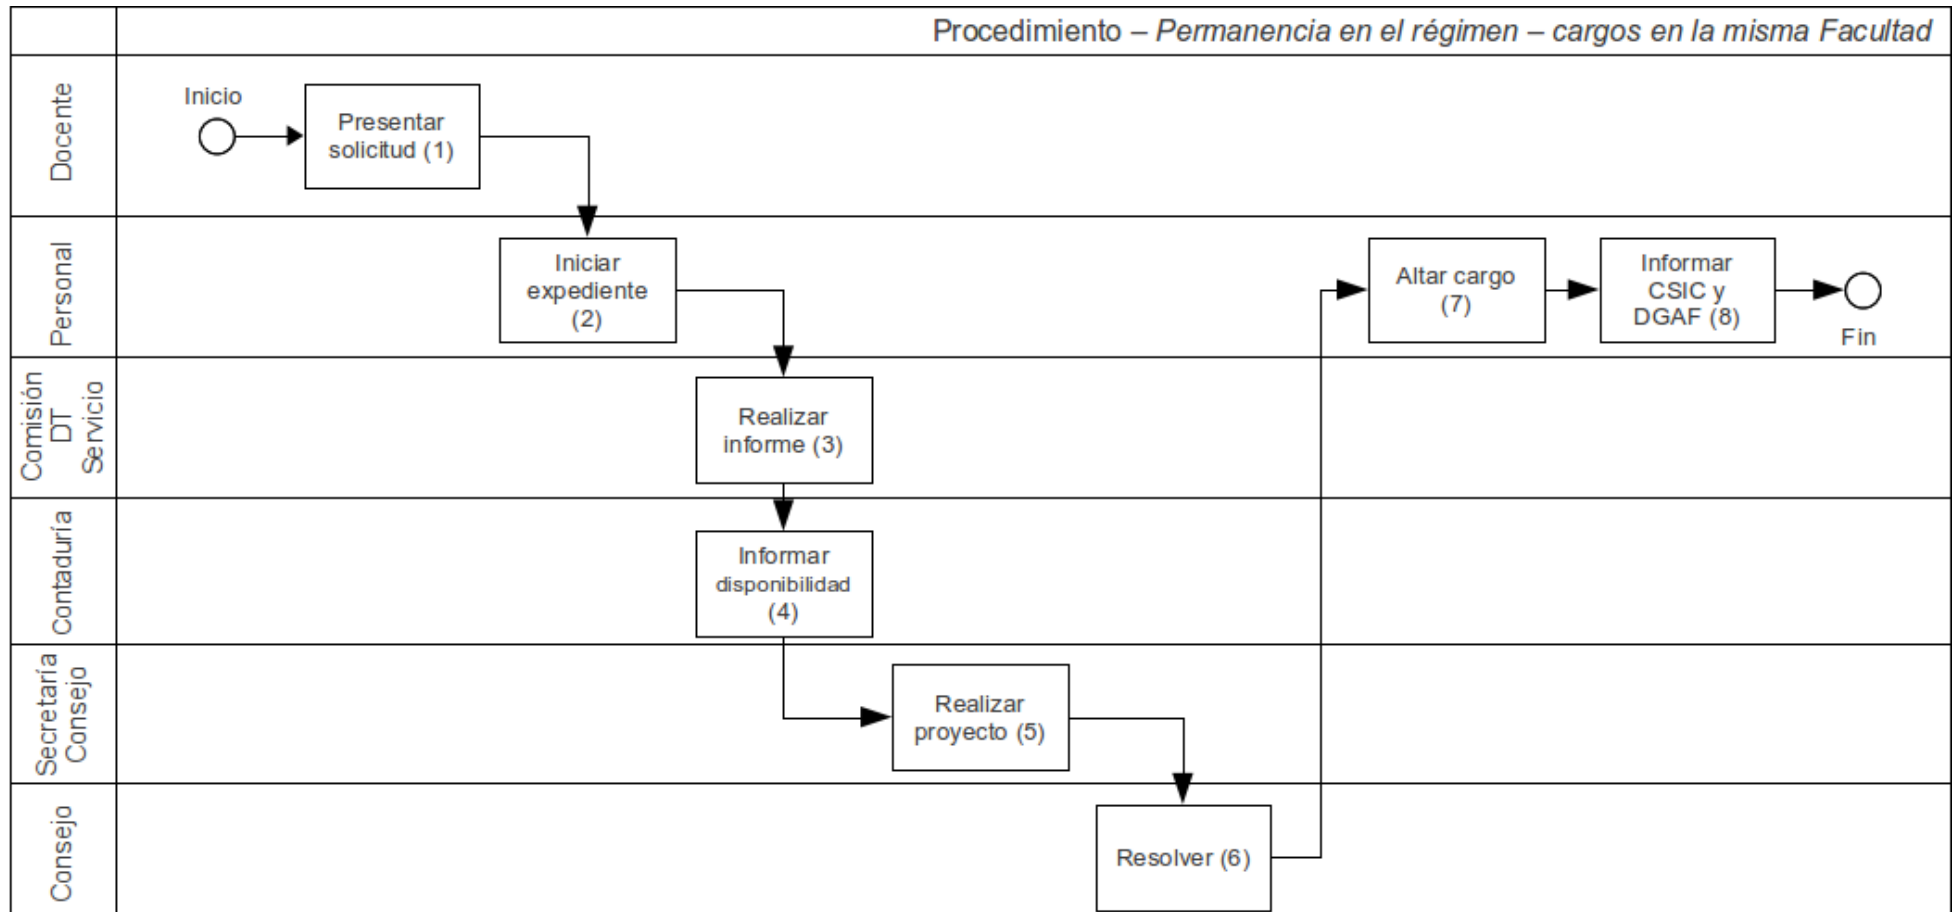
Procedimiento – *Permanencia en el régimen – cargos en la misma Facultad*

Docente

Inicio

Presentar solicitud (1)

Personal

Iniciar expediente (2)

Altar cargo (7)

Informar CSIC y DGAF (8)

Fin

Comisión DT Servicio

Realizar informe (3)

Contaduría

Informar disponibilidad (4)

Secretaría Consejo

Realizar proyecto (5)

Consejo

Resolver (6)